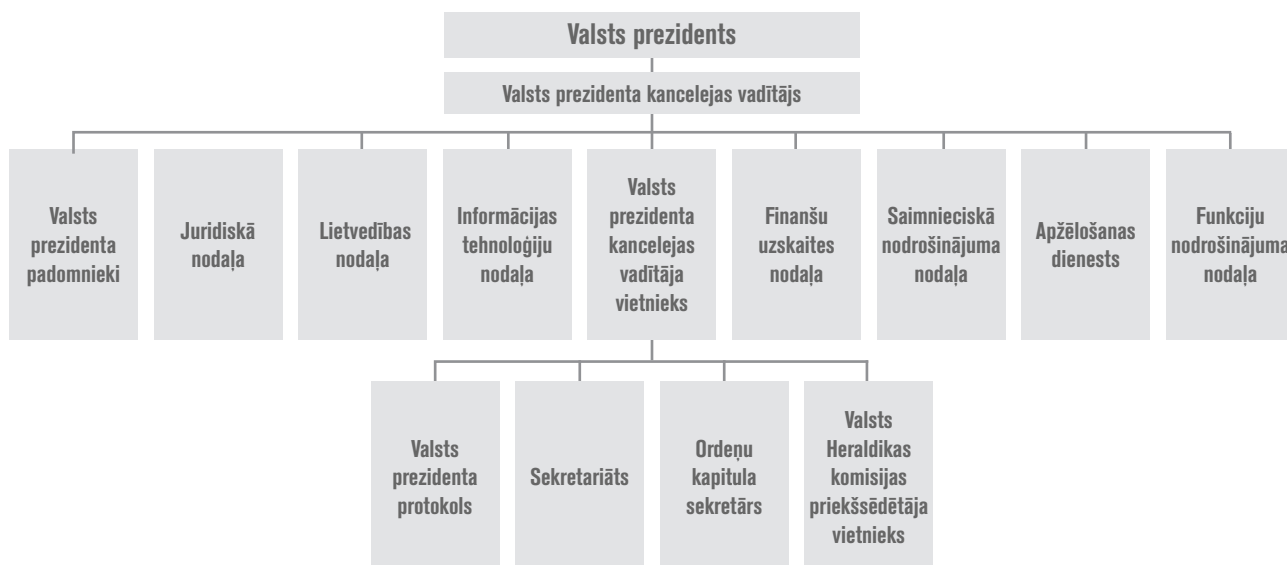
Valsts prezidents

Valsts prezidenta kancelejas vadītājs

Valsts prezidenta padomnieki

Juridiskā nodaļa

Lietvedības nodaļa

Informācijas tehnoloģiju nodaļa

Valsts prezidenta kancelejas vadītāja vietnieks

Finanšu uzskaites nodaļa

Saimnieciskā nodrošinājuma nodaļa

Apžēlošanas dienests

Funkciju nodrošinājuma nodaļa

Valsts prezidenta protokols

Sekretariāts

Ordeņu kapitula sekretārs

Valsts Heraldikas komisijas priekšsēdētāja vietnieks